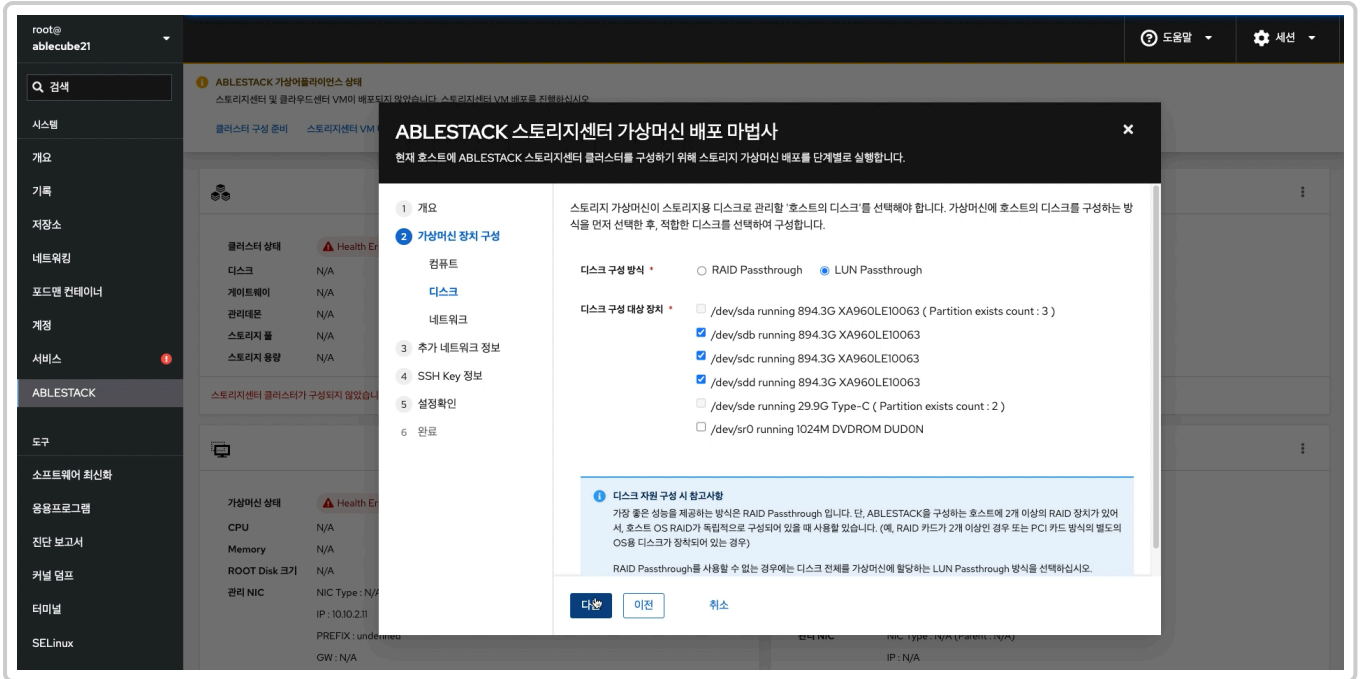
root@
ablecube21

도움말 세션

검색
시스템
개요
기록
저장소
네트워킹
포드맨 컨테이너
계정
서비스
ABLESTACK
도구
소프트웨어 최신화
응용프로그램
진단 보고서
커널 덤프
터미널
SELinux

ABLESTACK 가상어플라이언스 상태
스토리지센터 및 클라우드센터 VM이 배포되지 않았습니다. 스토리지센터 VM 배포를 진행하십시오.
클러스터 구성 준비 스토리지센터 VM

클러스터 상태 Health Err
디스크 N/A
게이트웨이 N/A
관리데몬 N/A
스토리지 풀 N/A
스토리지 용량 N/A
스토리지센터 클러스터가 구성되지 않았습니다

가상머신 상태 Health Err
CPU N/A
Memory N/A
ROOT Disk 크기 N/A
관리 NIC NIC Type : N/A
IP : 10.10.2.11
PREFIX : undefined
GW : N/A
관리 NIC NIC Type : N/A (Parent : N/A)
IP : N/A

ABLESTACK 스토리지센터 가상머신 배포 마법사
현재 호스트에 ABLESTACK 스토리지센터 클러스터를 구성하기 위해 스토리지 가상머신 배포를 단계별로 실행합니다.

1 개요
2 가상머신 장치 구성
컴퓨트
디스크
네트워크
3 추가 네트워크 정보
4 SSH Key 정보
5 설정확인
6 완료

스토리지 가상머신이 스토리지용 디스크로 관리할 '호스트의 디스크'를 선택해야 합니다. 가상머신에 호스트의 디스크를 구성하는 방식을 먼저 선택한 후, 적합한 디스크를 선택하여 구성합니다.

디스크 구성 방식 * RAID Passthrough LUN Passthrough

디스크 구성 대상 장치 *
/dev/sda running 894.3G XA960LE10063 ( Partition exists count : 3 )
/dev/sdb running 894.3G XA960LE10063
/dev/sdc running 894.3G XA960LE10063
/dev/sdd running 894.3G XA960LE10063
/dev/sde running 29.9G Type-C ( Partition exists count : 2 )
/dev/sr0 running 1024M DVDROM DUD0N

디스크 자원 구성 시 참고사항
가장 좋은 성능을 제공하는 방식은 RAID Passthrough 입니다. 단, ABLESTACK을 구성하는 호스트에 2개 이상의 RAID 장치가 있어서, 호스트 OS RAID가 독립적으로 구성되어 있을 때 사용할 있습니다. (예, RAID 카드가 2개 이상인 경우 또는 PCI 카드 방식의 별도의 OS용 디스크가 장착되어 있는 경우)

RAID Passthrough를 사용할 수 없는 경우에는 디스크 전체를 가상머신에 할당하는 LUN Passthrough 방식을 선택하십시오.

다음 이전 취소